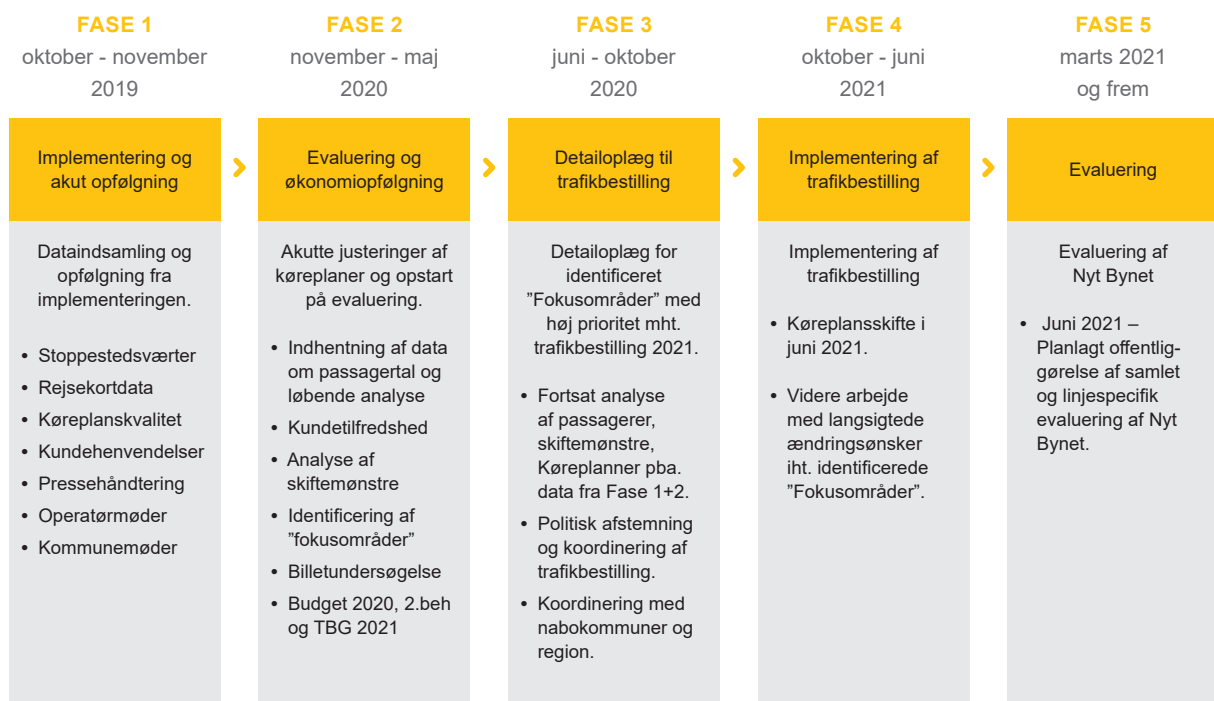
FASE 1
oktober - november 2019

Implementering og akut opfølgning

Dataindsamling og opfølgning fra implementeringen.

• Stoppestedsværter
• Rejsekortdata
• Køreplanskvalitet
• Kundehenvendelser
• Pressehåndtering
• Operatørmøder
• Kommunemøder

FASE 2
november - maj 2020

Evaluering og økonomiopfølgning

Akutte justeringer af køreplaner og opstart på evaluering.

• Indhentning af data om passagertal og løbende analyse
• Kundetilfredshed
• Analyse af skiftemønstre
• Identificering af "fokusområder"
• Billetundersøgelse
• Budget 2020, 2.beh og TBG 2021

FASE 3
juni - oktober 2020

Detailoplæg til trafikbestilling

Detailoplæg for identificeret "Fokusområder" med høj prioritet mht. trafikbestilling 2021.

• Fortsat analyse af passagerer, skiftemønstre, Køreplanner pba. data fra Fase 1+2.
• Politisk afstemning og koordinering af trafikbestilling.
• Koordinering med nabokommuner og region.

FASE 4
oktober - juni 2021

Implementering af trafikbestilling

Implementering af trafikbestilling

• Køreplansskifte i juni 2021.
• Videre arbejde med langsigtede ændringsønsker iht. identificerede "Fokusområder".

FASE 5
marts 2021 og frem

Evaluering

Evaluering af Nyt Bynet

• Juni 2021 – Planlagt offentliggørelse af samlet og linjespecifik evaluering af Nyt Bynet.